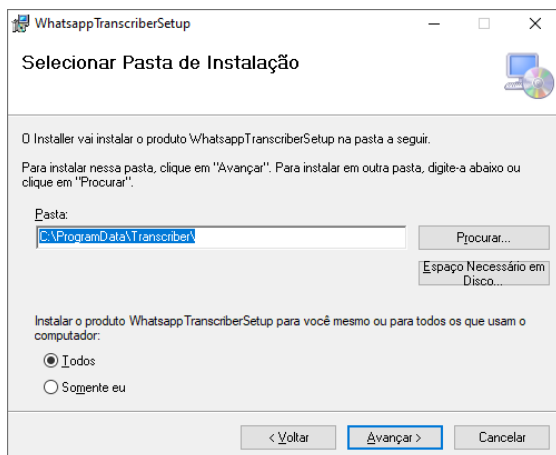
WhatsappTranscriberSetup

Selecionar Pasta de Instalação

O Installer vai instalar o produto WhatsappTranscriberSetup na pasta a seguir.

Para instalar nessa pasta, clique em "Avançar". Para instalar em outra pasta, digite-a abaixo ou clique em "Procurar".

Pasta:

C:\ProgramData\Transcriber\

Procurar...

Espaço Necessário em Disco...

Instalar o produto WhatsappTranscriberSetup para você mesmo ou para todos os que usam o computador:

Todos

Somente eu

< Voltar

Avançar >

Cancelar